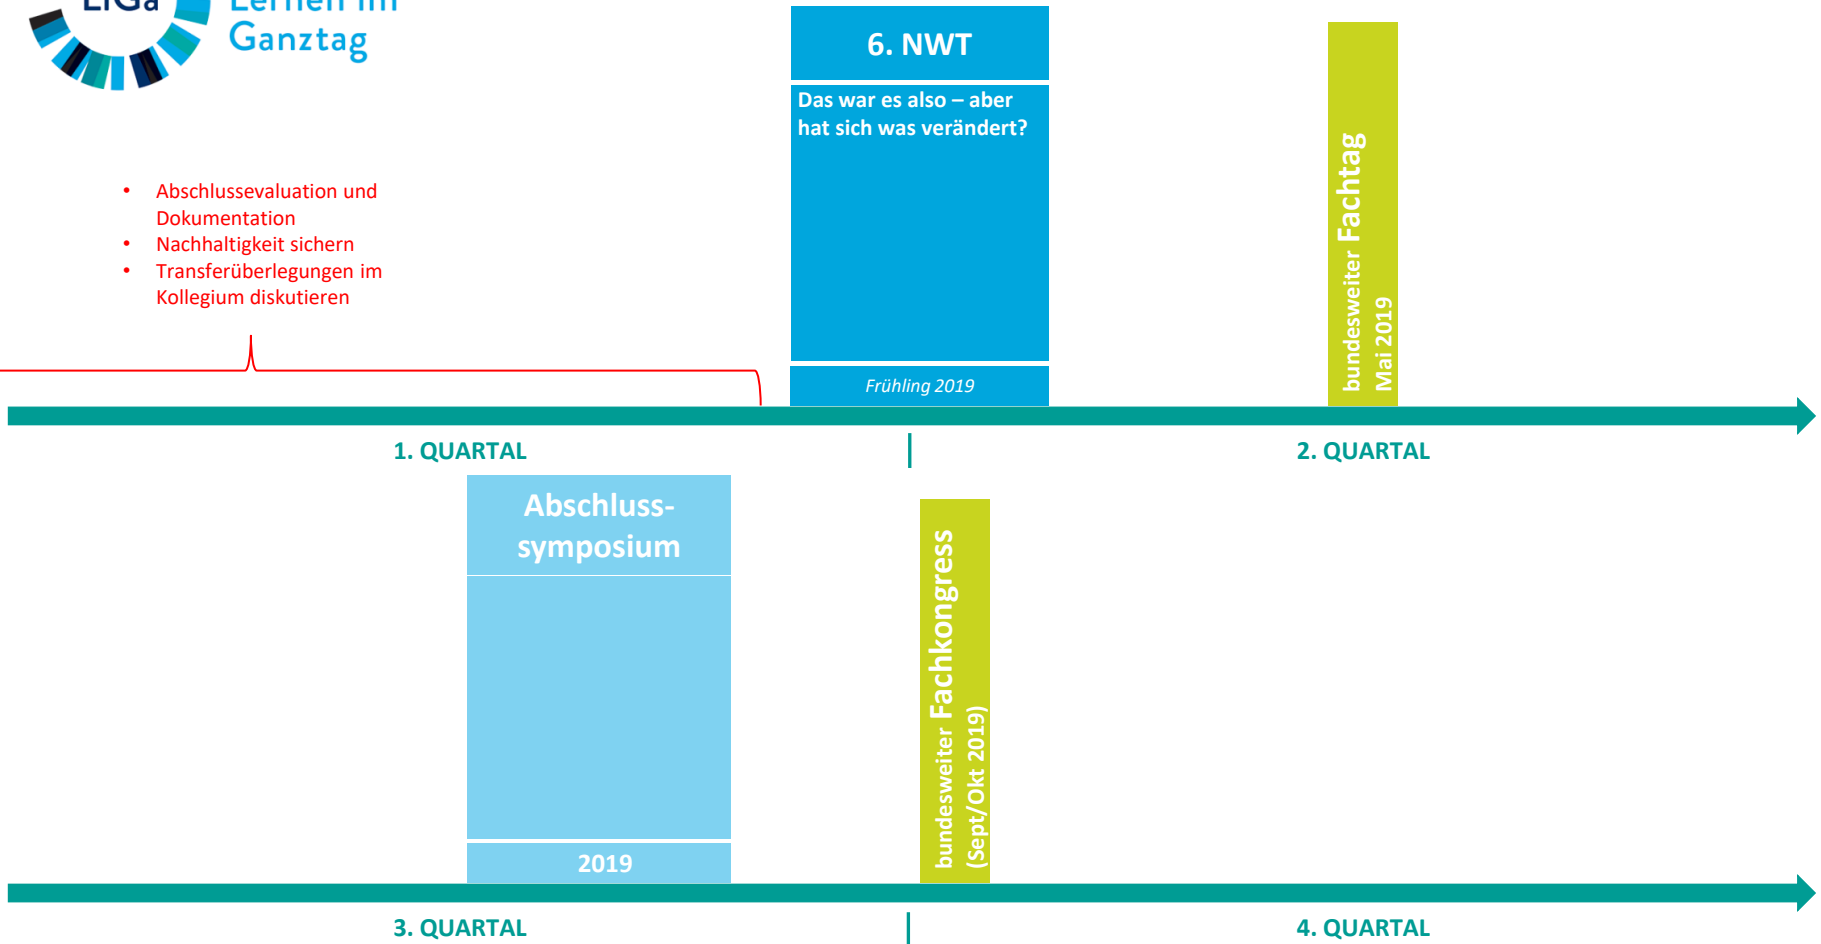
LiGa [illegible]
Ganztag

- Abschlussevaluation und Dokumentation
- Nachhaltigkeit sichern
- Transferüberlegungen im Kollegium diskutieren

6. NWT

Das war es also – aber hat sich was verändert?

Frühling 2019

bundesweiter Fachtag
Mai 2019

1. QUARTAL

2. QUARTAL

Abschluss-symposium

2019

bundesweiter Fachkongress
(Sept/Okt 2019)

3. QUARTAL

4. QUARTAL